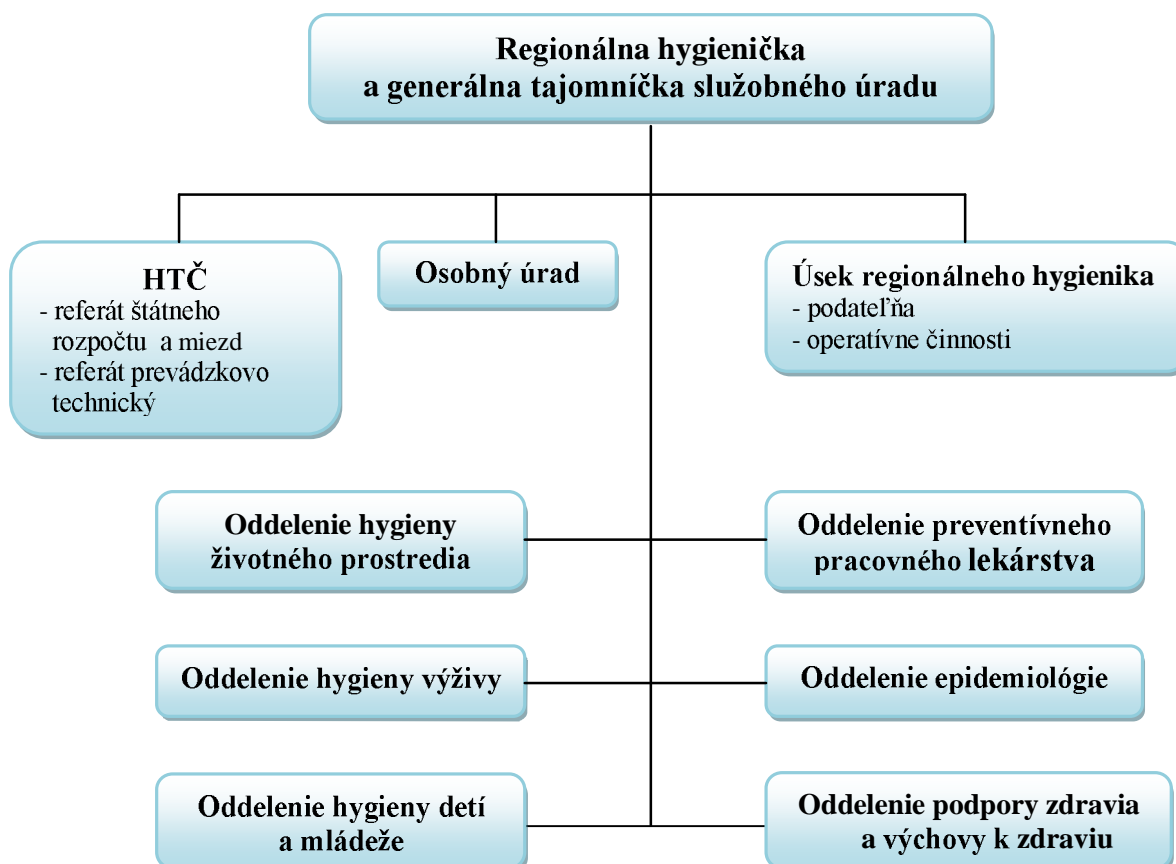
Regionálna hygienička
a generálna tajomníčka služobného úradu

HTČ
- referát štátneho rozpočtu a miezd
- referát prevádzkovo technický

Osobný úrad

Úsek regionálneho hygienika
- podateľňa
- operatívne činnosti

Oddelenie hygieny životného prostredia

Oddelenie preventívneho pracovného lekárstva

Oddelenie hygieny výživy

Oddelenie epidemiológie

Oddelenie hygieny detí a mládeže

Oddelenie podpory zdravia a výchovy k zdraviu